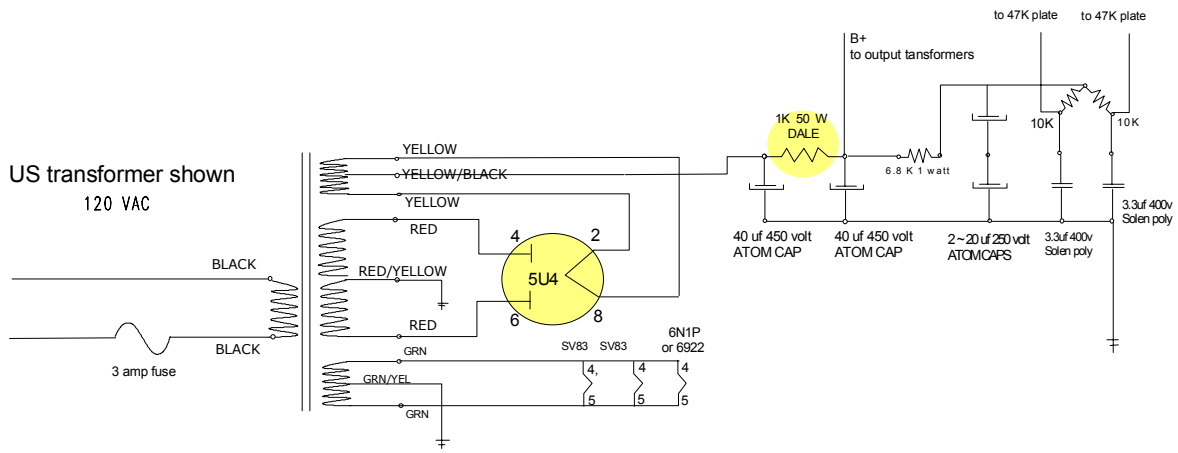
to 47K plate

to 47K plate

B+
to output tansformers

US transformer shown
120 VAC

YELLOW
YELLOW/BLACK
YELLOW
RED
RED/YELLOW
RED
4
2
5U4
6
8

1K 50 W
DALE

6.8 K 1 watt

10K
10K

40 uf 450 volt
ATOM CAP

40 uf 450 volt
ATOM CAP

2~20 uf 250 volt
ATOM CAPS

3.3uf 400v
Solen poly

3.3uf 400v
Solen poly

BLACK
BLACK
3 amp fuse

GRN
GRN/YEL
GRN

SV83
SV83
6N1P
or 6922
4,
4
4
5
5
5